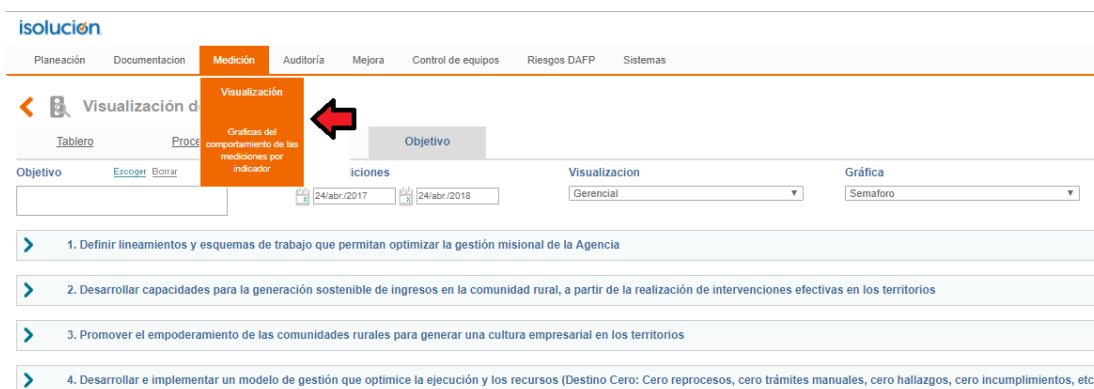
isolución

Planeación Documentacion Medición Auditoría Mejora Control de equipos Riesgos DAFP Sistemas

Visualización

Graficas del comportamiento de las mediciones por indicador

Visualización de

Tablero Proce Objetivo

Objetivo Escoger Borrar iciones

24/abr./2017 24/abr./2018

Visualizacion
Gerencial

Gráfica
Semaforo

1. Definir lineamientos y esquemas de trabajo que permitan optimizar la gestión misional de la Agencia

2. Desarrollar capacidades para la generación sostenible de ingresos en la comunidad rural, a partir de la realización de intervenciones efectivas en los territorios

3. Promover el empoderamiento de las comunidades rurales para generar una cultura empresarial en los territorios

4. Desarrollar e implementar un modelo de gestión que optimice la ejecución y los recursos (Destino Cero: Cero reprocesos, cero trámites manuales, cero hallazgos, cero incumplimientos, etc